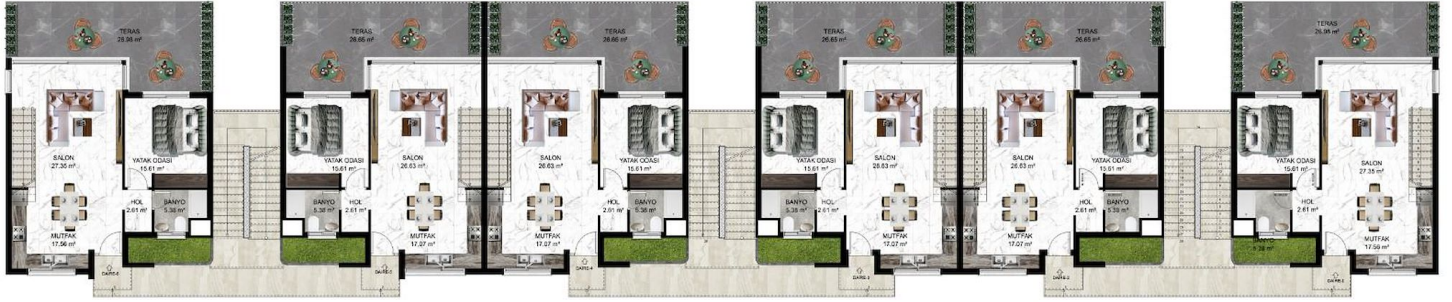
TERAS
25.95 m²
SALON
27.35 m²
YATAK ODASI
15.61 m²
HOL
2.61 m²
BANYO
5.38 m²
MUTFAK
17.56 m²
DAİRE-1

TERAS
26.65 m²
YATAK ODASI
15.61 m²
SALON
26.63 m²
BANYO
5.38 m²
HOL
2.61 m²
MUTFAK
17.07 m²
DAİRE-2

TERAS
26.65 m²
SALON
26.63 m²
YATAK ODASI
15.61 m²
HOL
2.61 m²
BANYO
5.38 m²
MUTFAK
17.07 m²
DAİRE-3

TERAS
26.65 m²
YATAK ODASI
15.61 m²
SALON
26.63 m²
BANYO
5.38 m²
HOL
2.61 m²
MUTFAK
17.07 m²
DAİRE-4

TERAS
26.65 m²
SALON
26.63 m²
YATAK ODASI
15.61 m²
HOL
2.61 m²
BANYO
5.38 m²
MUTFAK
17.07 m²
DAİRE-5

TERAS
25.95 m²
YATAK ODASI
15.61 m²
SALON
27.35 m²
HOL
2.61 m²
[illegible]
5.38 m²
MUTFAK
17.56 m²
DAİRE-6